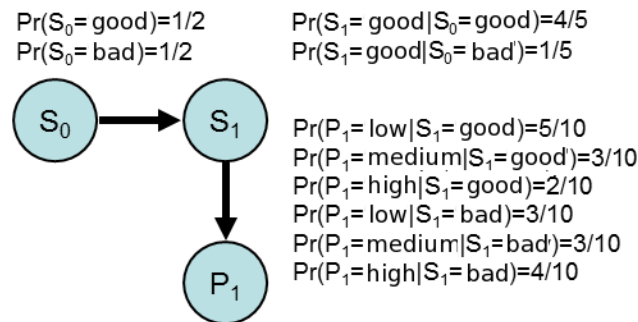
$Pr(S_0 = good) = 1/2$
$Pr(S_0 = bad) = 1/2$

$Pr(S_1 = good | S_0 = good) = 4/5$
$Pr(S_1 = good | S_0 = bad) = 1/5$

$S_0$

$S_1$

$P_1$

$Pr(P_1 = low | S_1 = good) = 5/10$
$Pr(P_1 = medium | S_1 = good) = 3/10$
$Pr(P_1 = high | S_1 = good) = 2/10$
$Pr(P_1 = low | S_1 = bad) = 3/10$
$Pr(P_1 = medium | S_1 = bad) = 3/10$
$Pr(P_1 = high | S_1 = bad) = 4/10$